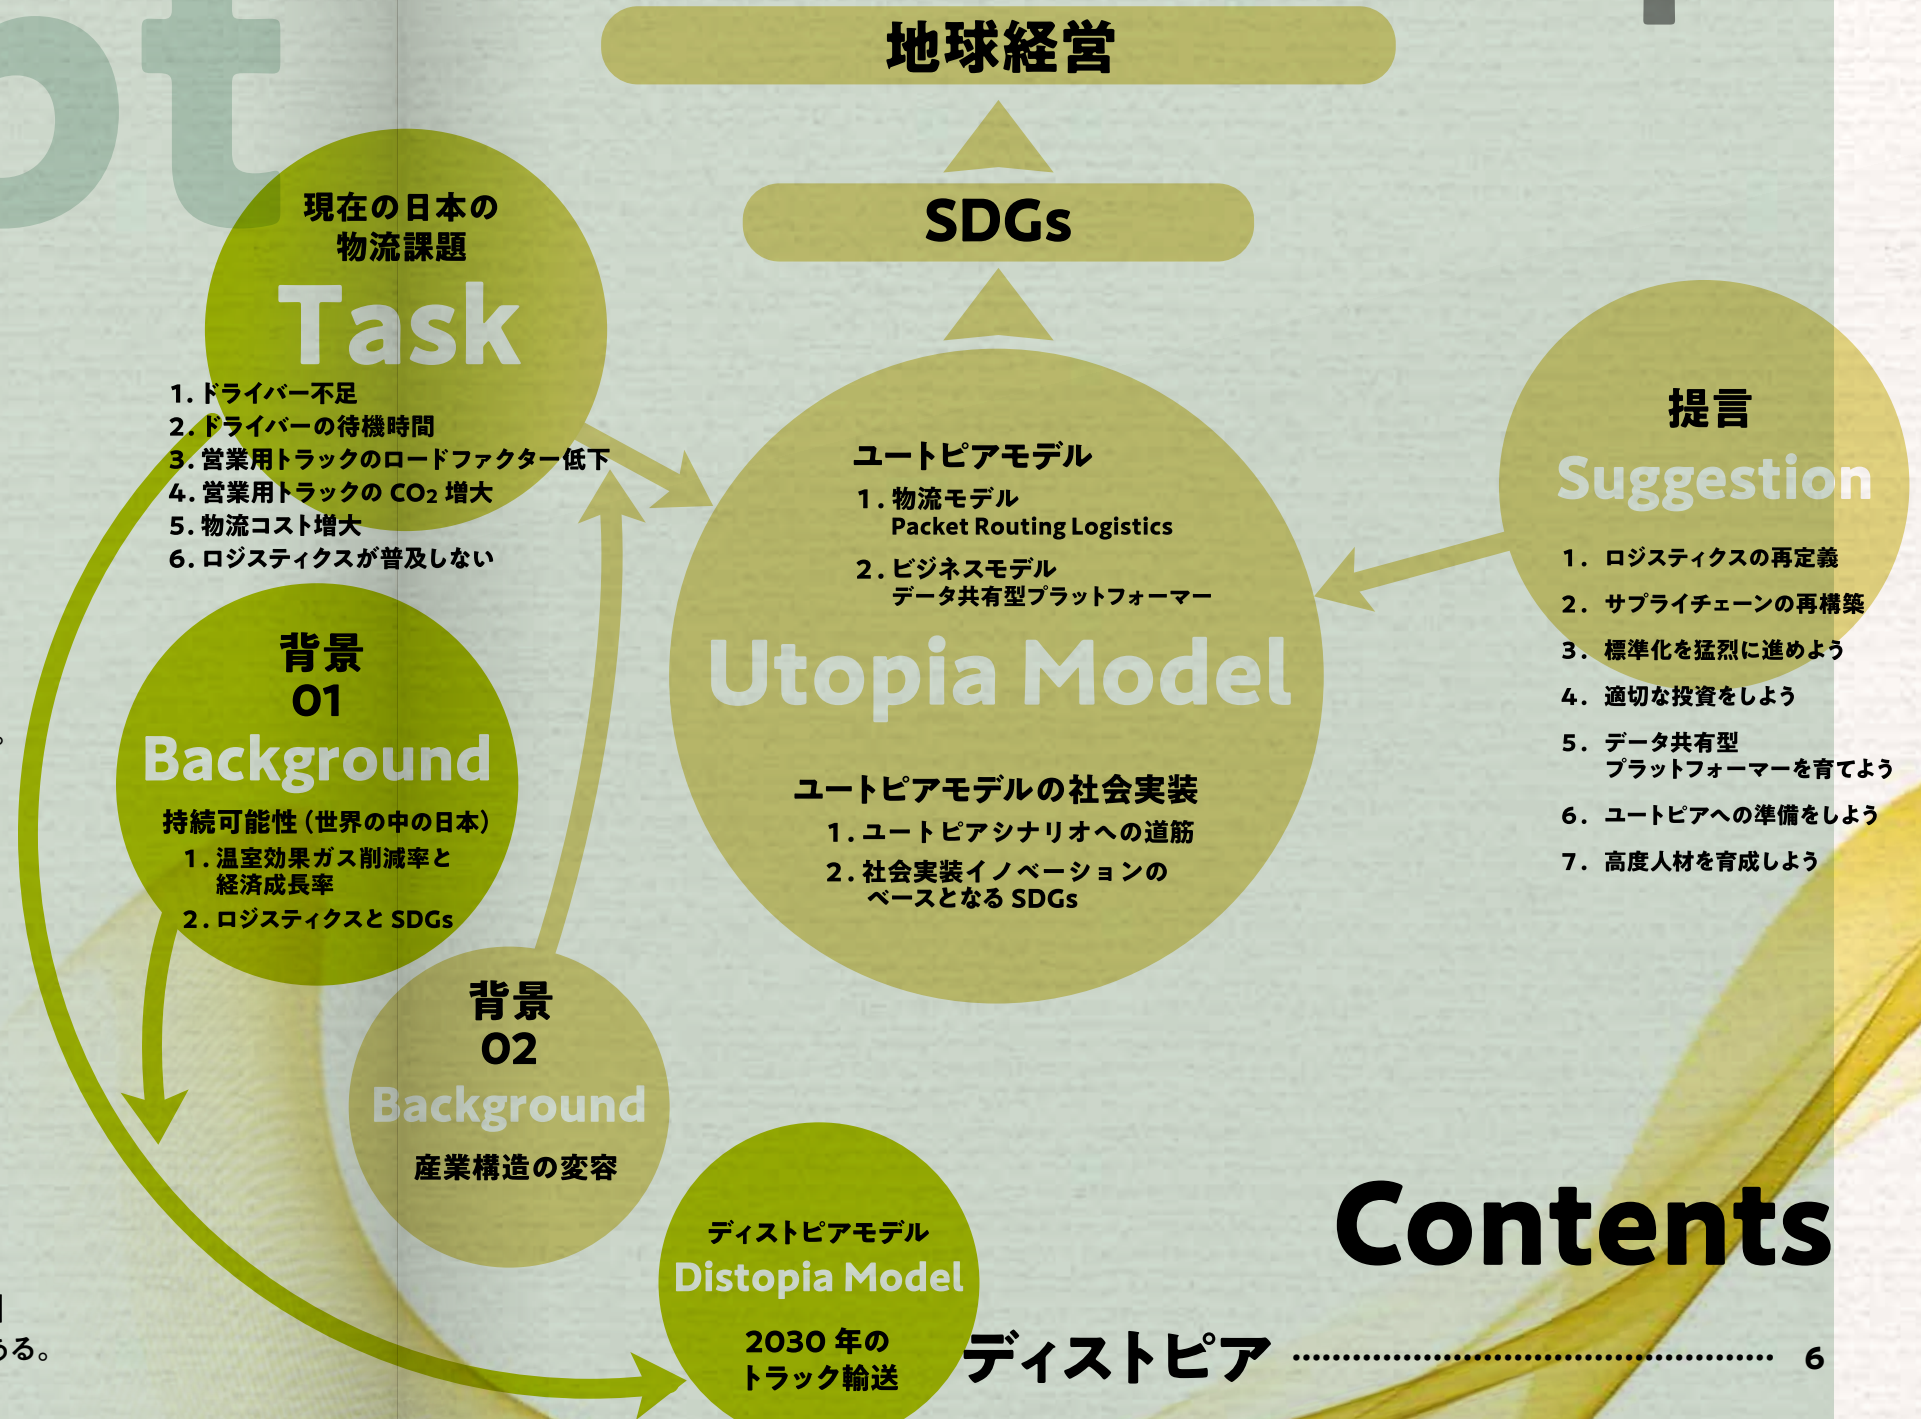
地球経営

SDGs

現在の日本の
物流課題
Task
1. ドライバー不足
2. ドライバーの待機時間
3. 営業用トラックのロードファクター低下
4. 営業用トラックの $CO_2$ 増大
5. 物流コスト増大
6. ロジスティクスが普及しない

背景
01
Background
持続可能性（世界の中の日本）
1. 温室効果ガス削減率と経済成長率
2. ロジスティクスと SDGs

背景
02
Background
産業構造の変容

ユートピアモデル
1. 物流モデル
Packet Routing Logistics
2. ビジネスモデル
データ共有型プラットフォーマー
Utopia Model
ユートピアモデルの社会実装
1. ユートピアシナリオへの道筋
2. 社会実装イノベーションのベースとなる SDGs

提言
Suggestion
1. ロジスティクスの再定義
2. サプライチェーンの再構築
3. 標準化を猛烈に進めよう
4. 適切な投資をしよう
5. データ共有型
プラットフォーマーを育てよう
6. ユートピアへの準備をしよう
7. 高度人材を育成しよう

ディストピアモデル
Distopia Model
2030 年の
トラック輸送

Contents
ディストピア ........................................ 6

る。